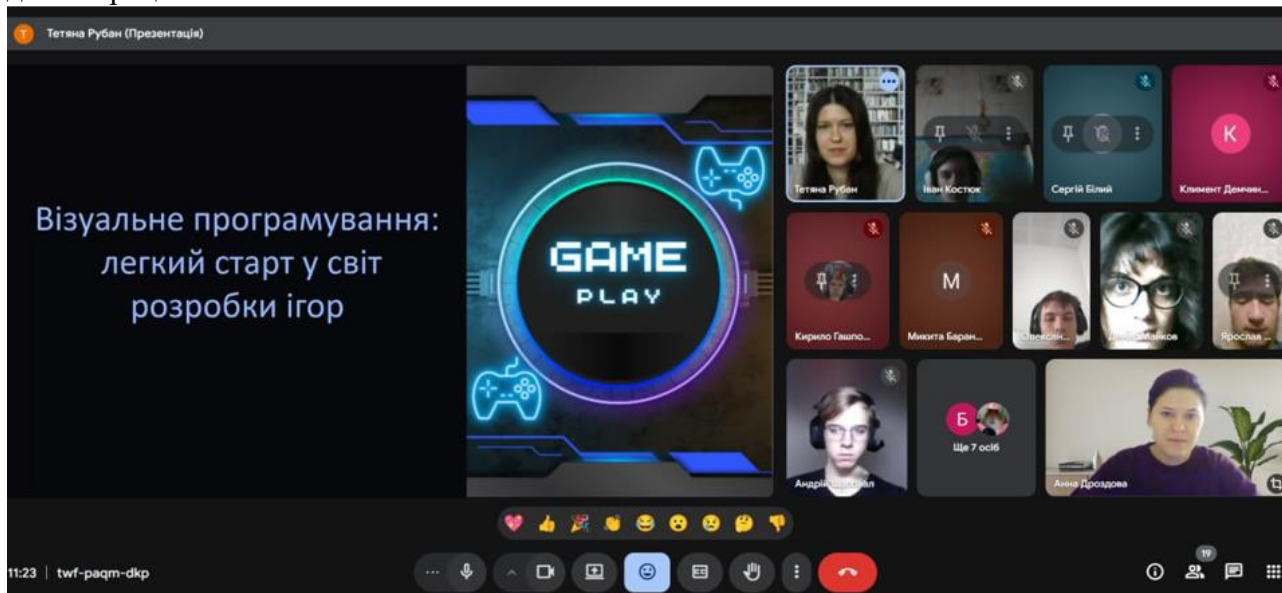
T Тетяна Рубан (Презентація)

Візуальне програмування: легкий старт у світ розробки ігор

GAME
PLAY

Тетяна Рубан
Іван Костюк
Сергій Білий
K
Климент Демчин...
Кирило Гашпо...
M
Микита Баран...
Олексан...
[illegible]айков
Ярослав ...
Андрій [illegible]
Б
Ще 7 осіб
Анна Дроздова

11:23 | twf-paqm-dkp

19